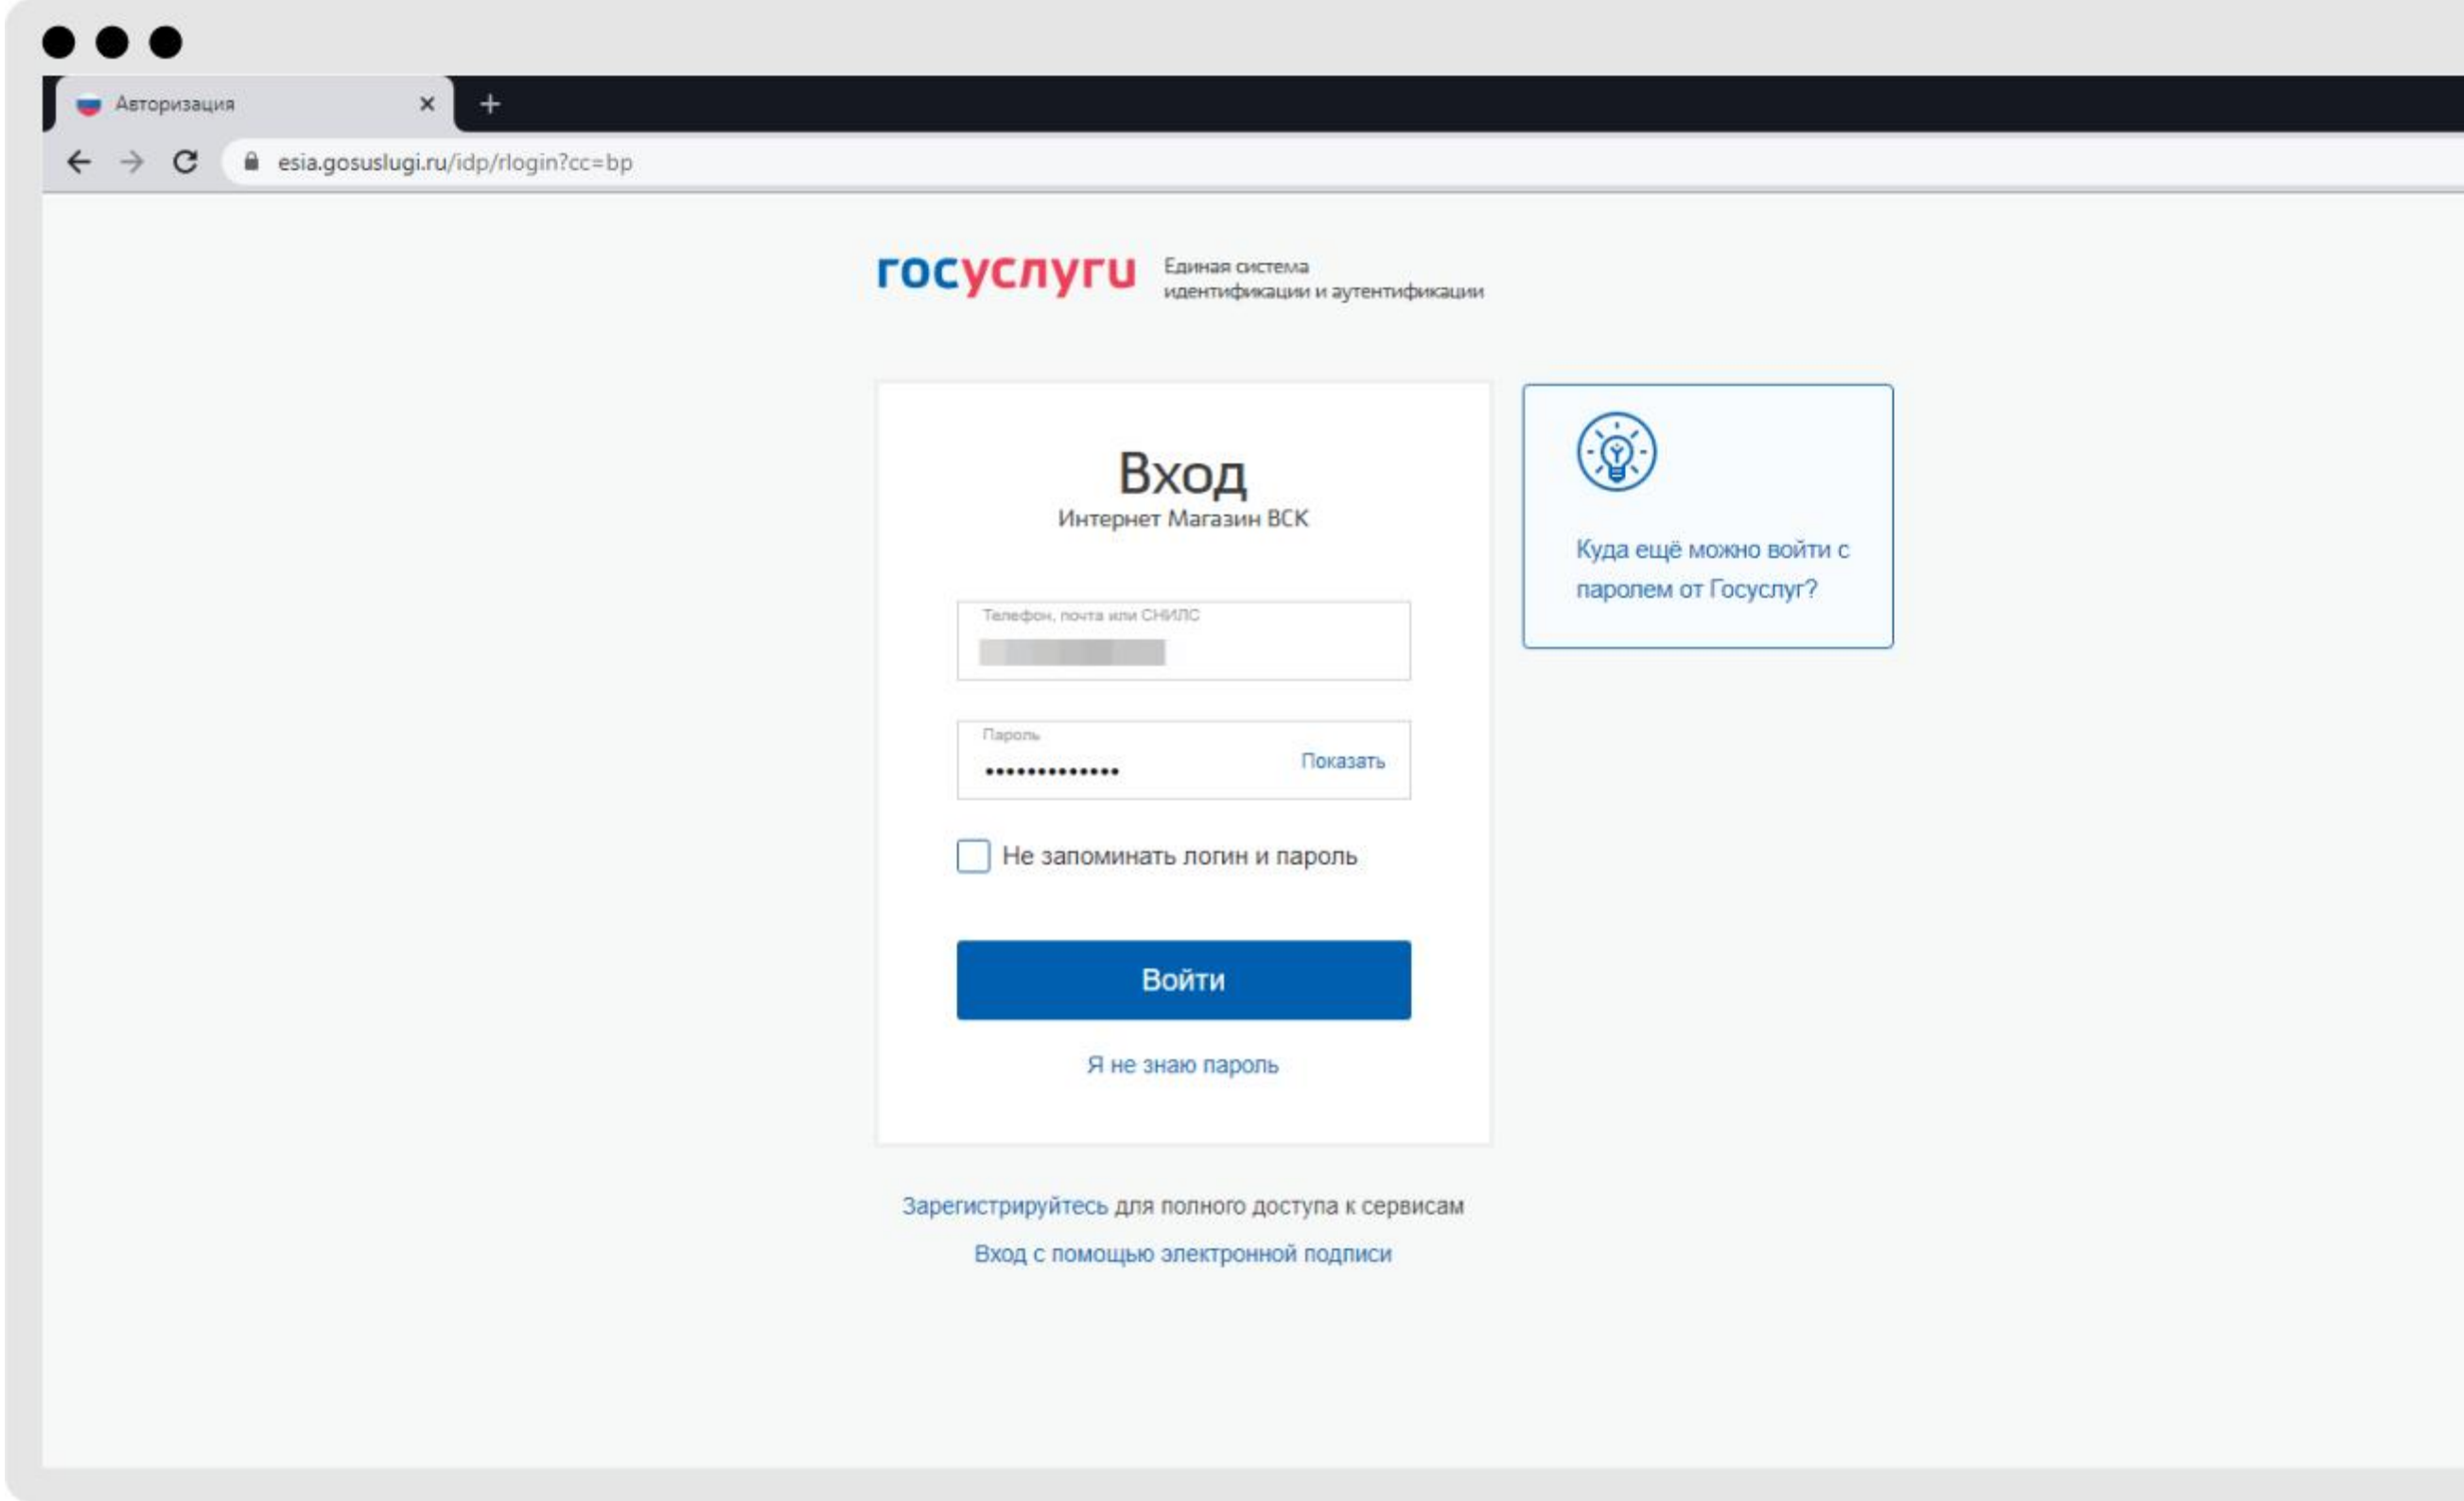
Авторизация ×
+
esia.gosuslugi.ru/idp/rlogin?cc=bp

госуслуги Единая система идентификации и аутентификации

Вход
Интернет Магазин ВСК

Телефон, почта или СНИЛС
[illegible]

Пароль
••••••••••••••
Показать

Не запоминать логин и пароль

Войти

Я не знаю пароль

Куда ещё можно войти с паролем от Госуслуг?

Зарегистрируйтесь для полного доступа к сервисам

Вход с помощью электронной подписи